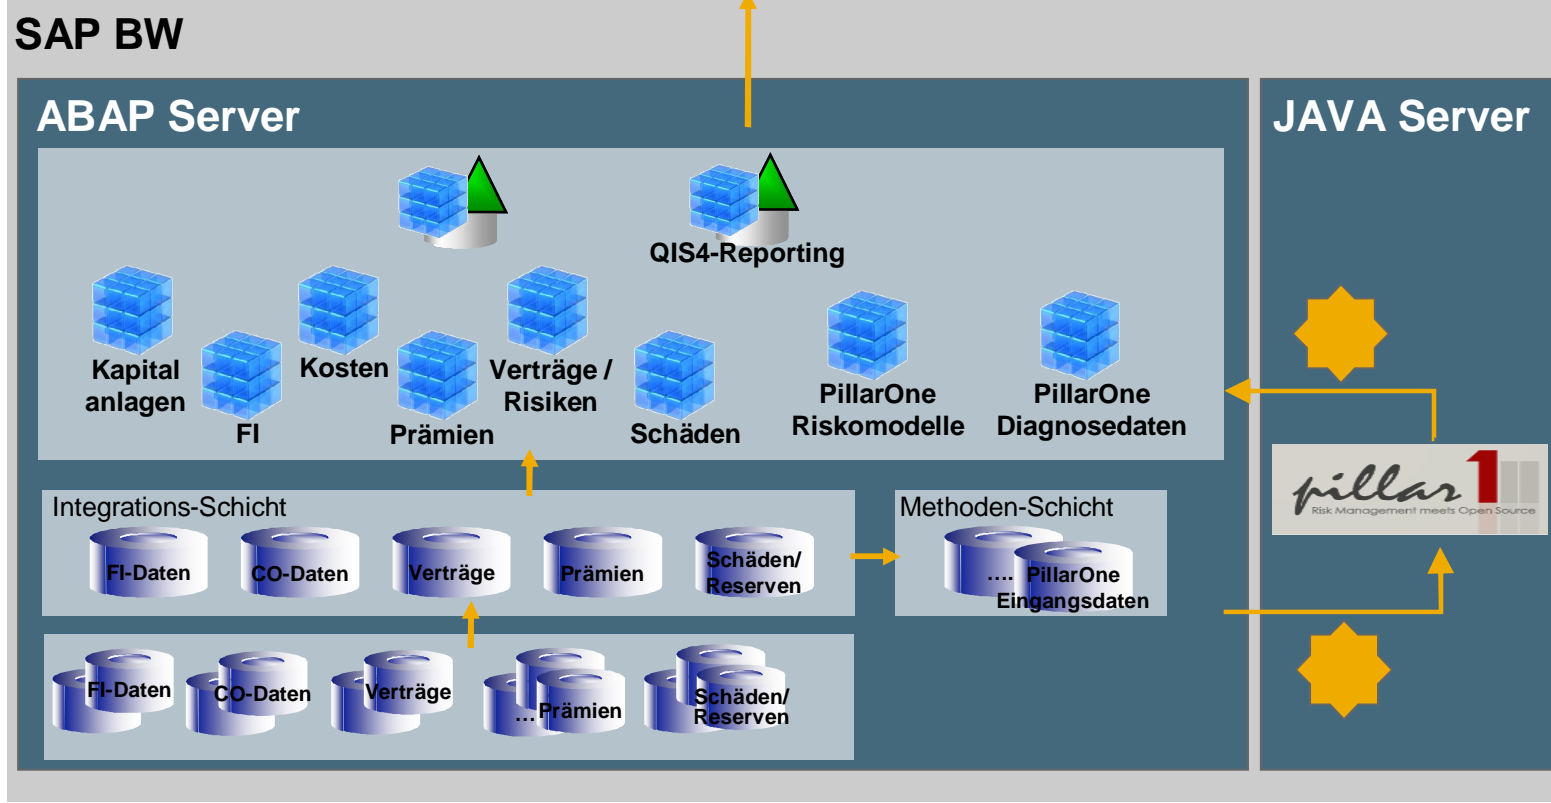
SAP BW

ABAP Server

JAVA Server

QIS4-Reporting

Kapital anlagen

FI

Kosten

Prämien

Verträge / Risiken

Schäden

PillarOne Riskomodelle

PillarOne Diagnosedaten

Integrations-Schicht

FI-Daten

CO-Daten

Verträge

Prämien

Schäden/ Reserven

Methoden-Schicht

.... PillarOne Eingangsdaten

pillar 1

Risk Management meets Open Source

FI-Daten

CO-Daten

Verträge

... Prämien

Schäden/ Reserven